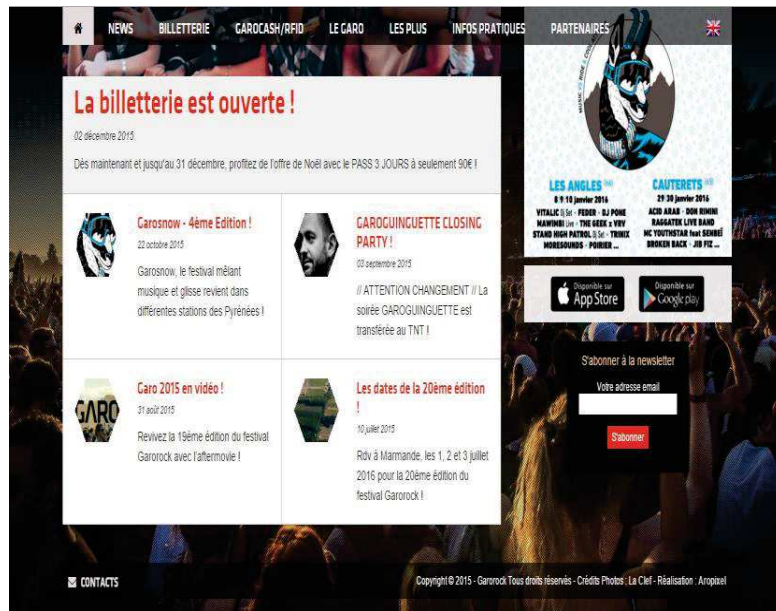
NEWS BILLETTERIE GAROCASH/RFID LE GARO LES PLUS INFOS PRATIQUES PARTENAIRES

La billetterie est ouverte !

02 décembre 2015

Dès maintenant et jusqu'au 31 décembre, profitez de l'offre de Noël avec le PASS 3 JOURS à seulement 90€ !

Garosnow - 4ème Edition !

22 octobre 2015

Garosnow, le festival mêlant musique et glisse revient dans différentes stations des Pyrénées !

GAROGUINGUETTE CLOSING PARTY !

03 septembre 2015

// ATTENTION CHANGEMENT // La soirée GAROGUINGUETTE est transférée au TNT !

Garo 2015 en vidéo !

31 août 2015

Revivez la 19ème édition du festival Garorock avec l'aftermovie !

GARO

Les dates de la 20ème édition !

10 juillet 2015

Rdv à Marmande, les 1, 2 et 3 juillet 2016 pour la 20ème édition du festival Garorock !

LES ANGLES
8 9 10 janvier 2016
VITALIC DJ Set - FEDER - DJ PONE
MAWIMBI Live - THE GEEK x VRV
STAND HIGH PATROL DJ Set - TRINIX
MORESOUNDS - POIRIER ...

CAUTERETS
29 30 janvier 2016
ACID ARAB - DON RIMINI
RAGGATEK LIVE BAND
MC YOUTHSTAR feat SENBEÏ
BROKEN BACK - JIB FIZ ...

Disponible sur App Store

Disponible sur Google play

S'abonner à la newsletter

Votre adresse email

S'abonner

CONTACTS

Copyright © 2015 - Garorock Tous droits réservés - Crédits Photos : La Clef - Réalisation : Aropixel